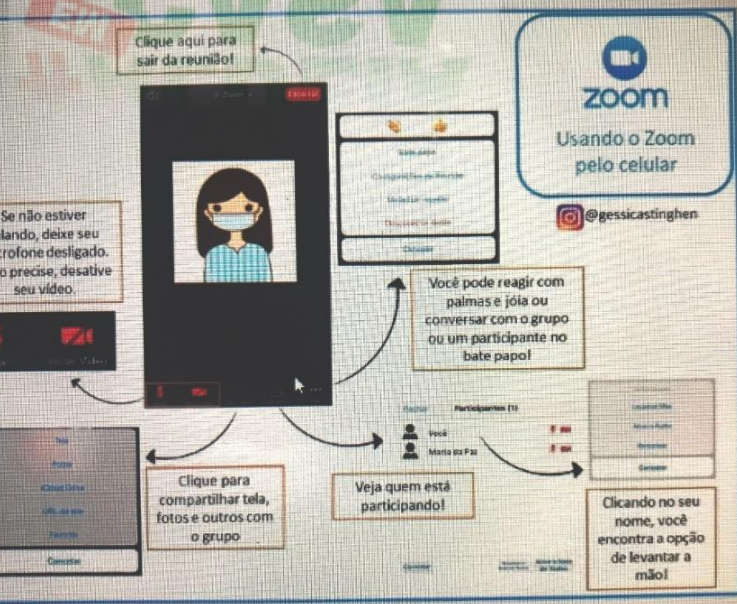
Clique aqui para sair da reunião!

Sair

zoom

Usando o Zoom pelo celular

@gessicastinghen

Se não estiver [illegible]lando, deixe seu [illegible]crofone desligado. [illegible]o precise, desative seu vídeo.

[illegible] Vídeo

Você pode reagir com palmas e jóia ou conversar com o grupo ou um participante no bate papo!

Cancelar

Participantes (1)

Você

Maria da Paz

Clique para compartilhar tela, fotos e outros com o grupo

Veja quem está participando!

Clicando no seu nome, você encontra a opção de levantar a mão!

Cancelar

Cancelar

Cancelar